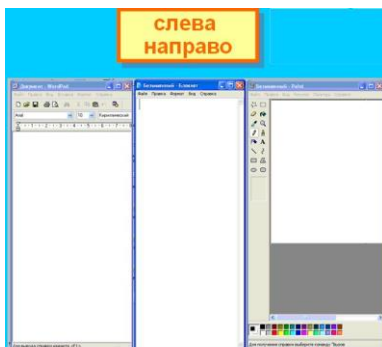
слева направо

Документ - WordPad

Файл Правка Вид Вставка Формат Справка

Arial 10 Кириллический

Безымянный - Блокнот

Файл Правка Формат Вид Справка

Безымянный - Paint

Файл Правка Вид Рисунок Палитра Справка

Для получения справки выберите команду "Вызов